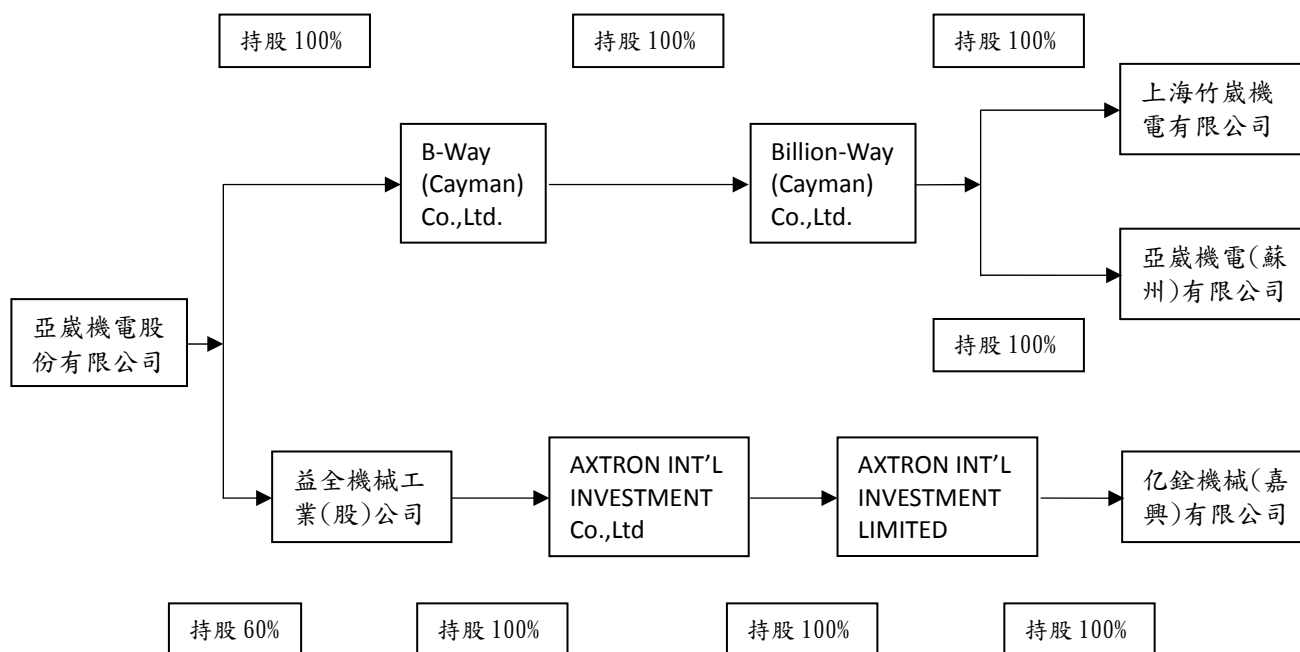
持股 100%

持股 100%

持股 100%

B-Way (Cayman) Co.,Ltd.

Billion-Way (Cayman) Co.,Ltd.

上海竹崴機電有限公司

亞崴機電(蘇州)有限公司

亞崴機電股份有限公司

持股 100%

益全機械工業(股)公司

AXTRON INT'L INVESTMENT Co.,Ltd

AXTRON INT'L INVESTMENT LIMITED

亿銓機械(嘉興)有限公司

持股 60%

持股 100%

持股 100%

持股 100%